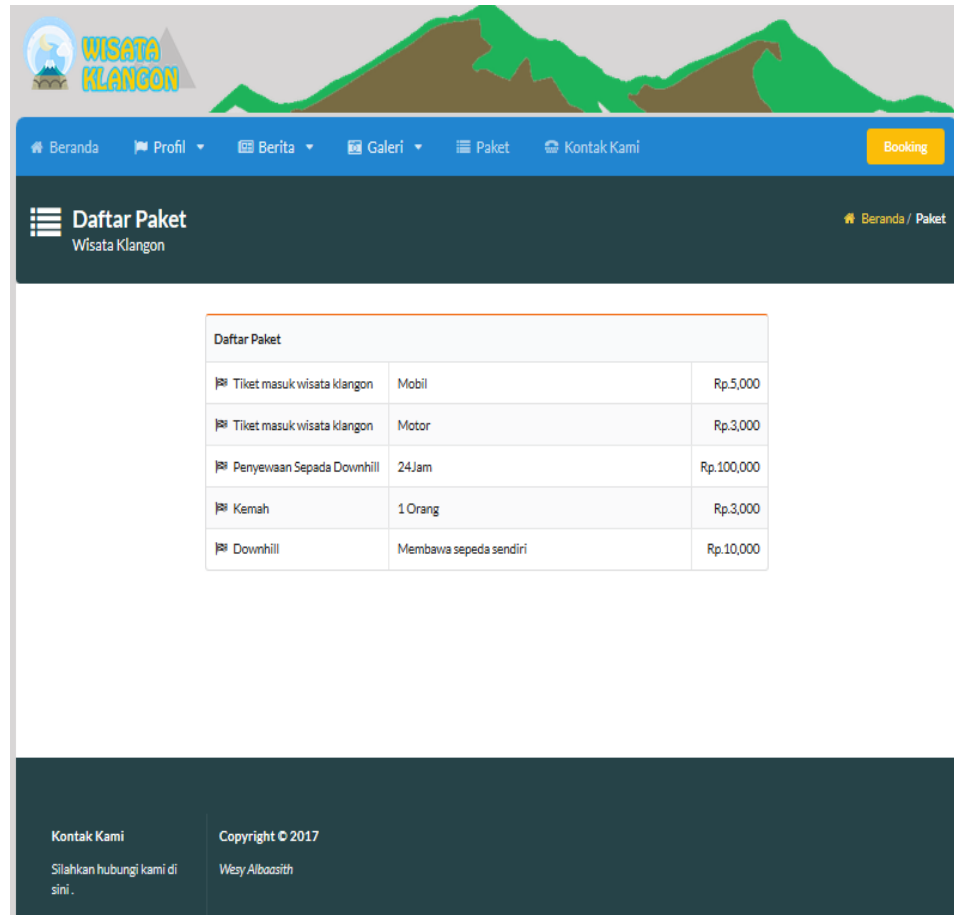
WISATA KLANGON

Beranda Profil Berita Galeri Paket Kontak Kami Booking

Daftar Paket
Wisata Klangon

Beranda / Paket

Daftar Paket

| | | |
|---|---|---|
| Tiket masuk wisata klangon | Mobil | Rp.5,000 |
| Tiket masuk wisata klangon | Motor | Rp.3,000 |
| Penyewaan Sepada Downhill | 24Jam | Rp.100,000 |
| Kemah | 1 Orang | Rp.3,000 |
| Downhill | Membawa sepeda sendiri | Rp.10,000 |

Kontak Kami

Silahkan hubungi kami di sini .

Copyright © 2017

Wesy Albaasith